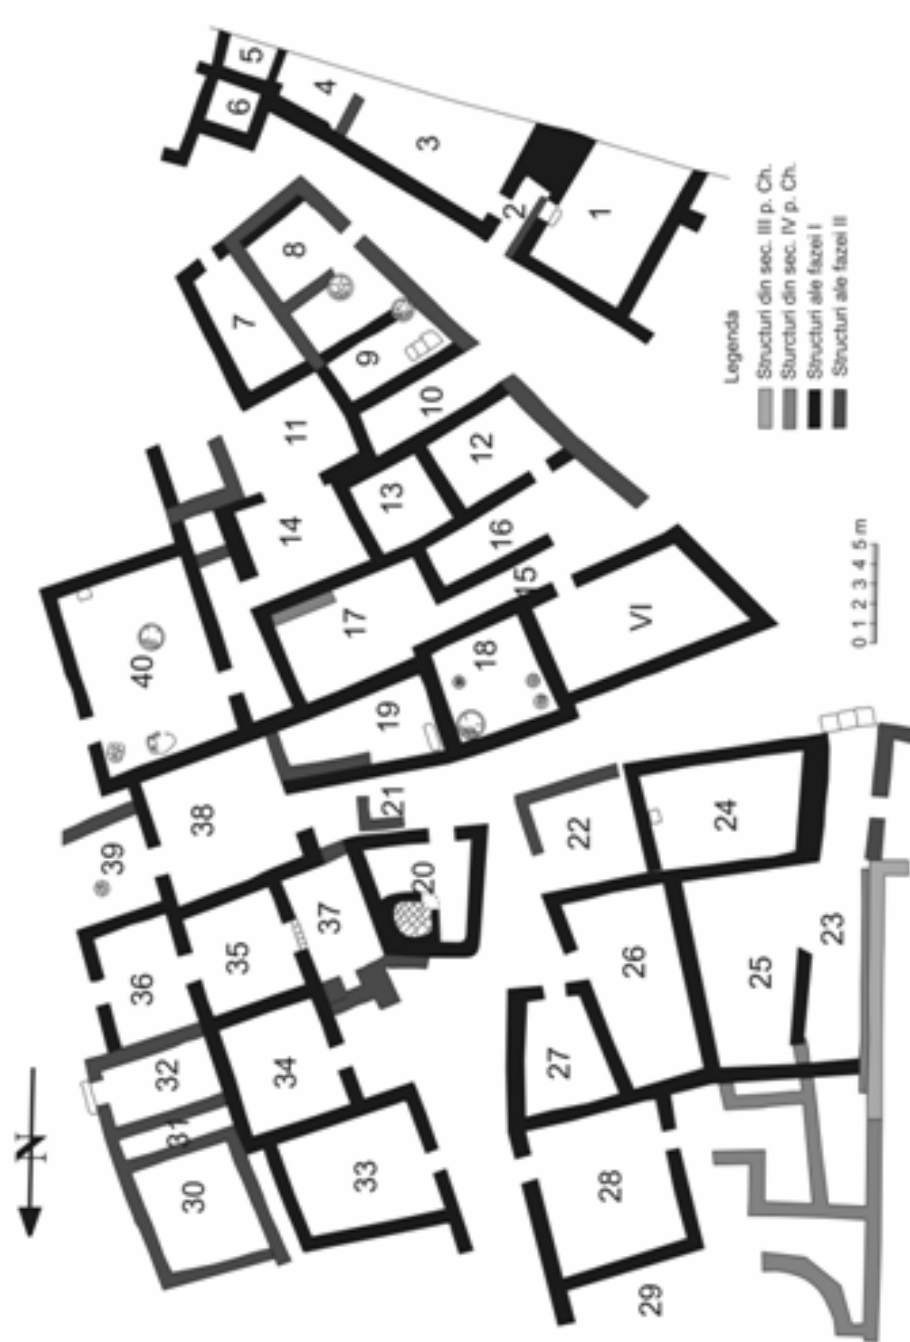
5
6
4
3
2
1
8
7
9
10
11
12
13
14
16
15
17
VI
40
18
19
21
38
39
20
22
24
37
35
36
26
23
25
32
34
27
31
30
33
28
29
N

Legenda
Structuri din sec. III p. Ch.
Sturcturi din sec. IV p. Ch.
Structuri ale fazei I
Structuri ale fazei II

0 1 2 3 4 5 m